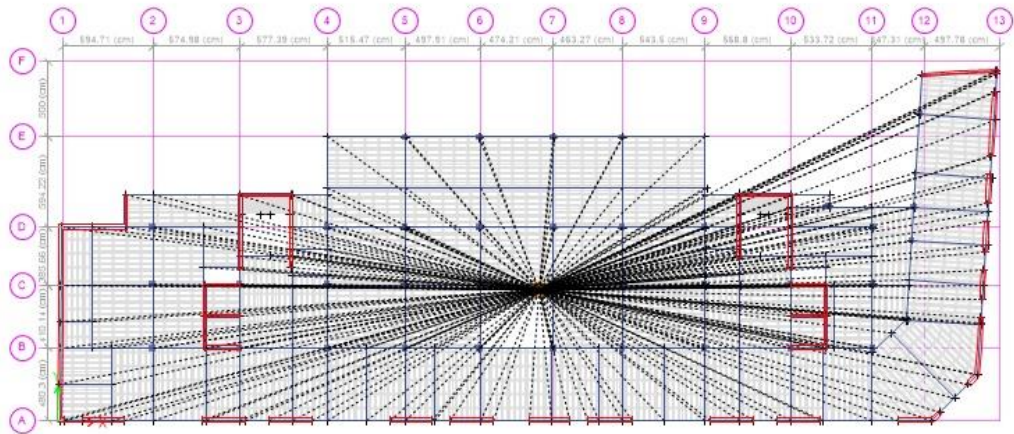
1 2 3 4 5 6 7 8 9 10 11 12 13

594.71 (cm) 574.98 (cm) 577.39 (cm) 515.47 (cm) 497.81 (cm) 474.21 (cm) 463.27 (cm) 543.6 (cm) 568.8 (cm) 533.72 (cm) 547.31 (cm) 497.78 (cm)

F
550 (cm)
E
594.22 (cm)
D
385.66 (cm)
C
510.14 (cm)
B
480.3 (cm)
A